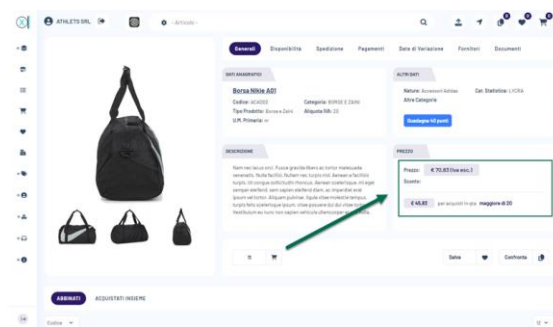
ATHLETO SRL

- Articolo -

Generali | Disponibilità | Spedizione | Pagamenti | Date di Variazione | Fornitori | Documenti

DATI ANAGRAFICI

Borsa Nikle A01

Codice: ACA003
Tipo Prodotto: Borsa e Zaini
U.M. Primaria: nr

Categoria: BORSE E ZAINI
Aliquota IVA: 22

ALTRI DATI

Natura: Accessori Adidas
Altra Categoria

Cat. Statistica: LYCRA

Guadagna 40 punti

DESCRIZIONE

Nam nec lacus orci. Fusce gravida libero ac tortor malesuada venenatis. Nulla facilisi. Nullam nec turpis nisl. Aenean a facilisis turpis. Ut congue sollicitudin rhoncus. Aenean scelerisque mi eget semper eleifend, sem sapien eleifend diam, ac imperdiet erat ipsum vel tortor. Aliquam pulvinar, ligula vitae molestie tempus, turpis felis scelerisque ipsum, vitae posuere dui dui vitae tortor. Vestibulum eu nunc non sapien vehicula ullamcorper at eu nulla.

PREZZO

Prezzo: € 70,83 (iva esc.)
Sconto:

€ 48,85 per acquisti in qta maggiore di 20

Salva | Confronta

ABBINATI | ACQUISTATI INSIEME

Codice